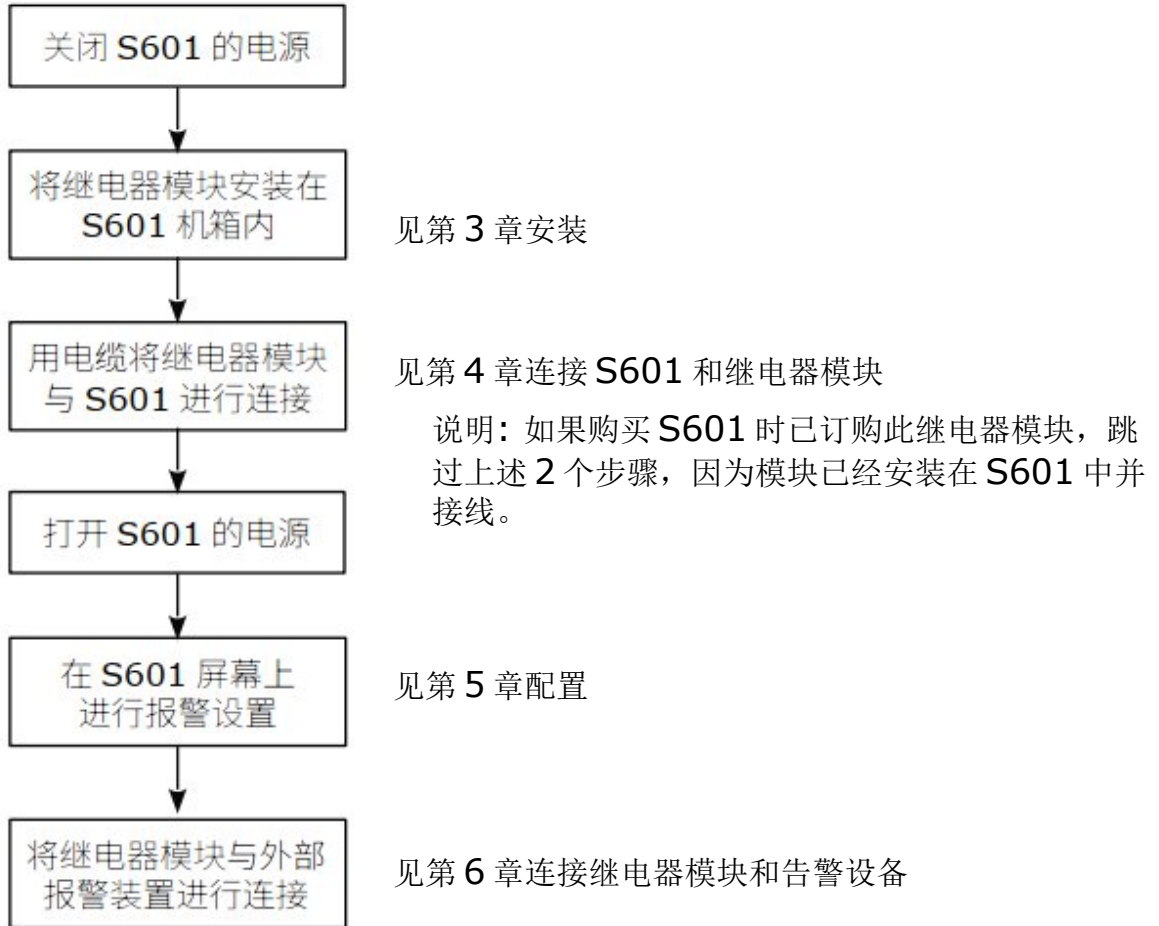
关闭 S601 的电源

将继电器模块安装在 S601 机箱内

见第 3 章安装

用电缆将继电器模块与 S601 进行连接

见第 4 章连接 S601 和继电器模块

说明：如果购买 S601 时已订购此继电器模块，跳过上述 2 个步骤，因为模块已经安装在 S601 中并接线。

打开 S601 的电源

在 S601 屏幕上进行报警设置

见第 5 章配置

将继电器模块与外部报警装置进行连接

见第 6 章连接继电器模块和告警设备